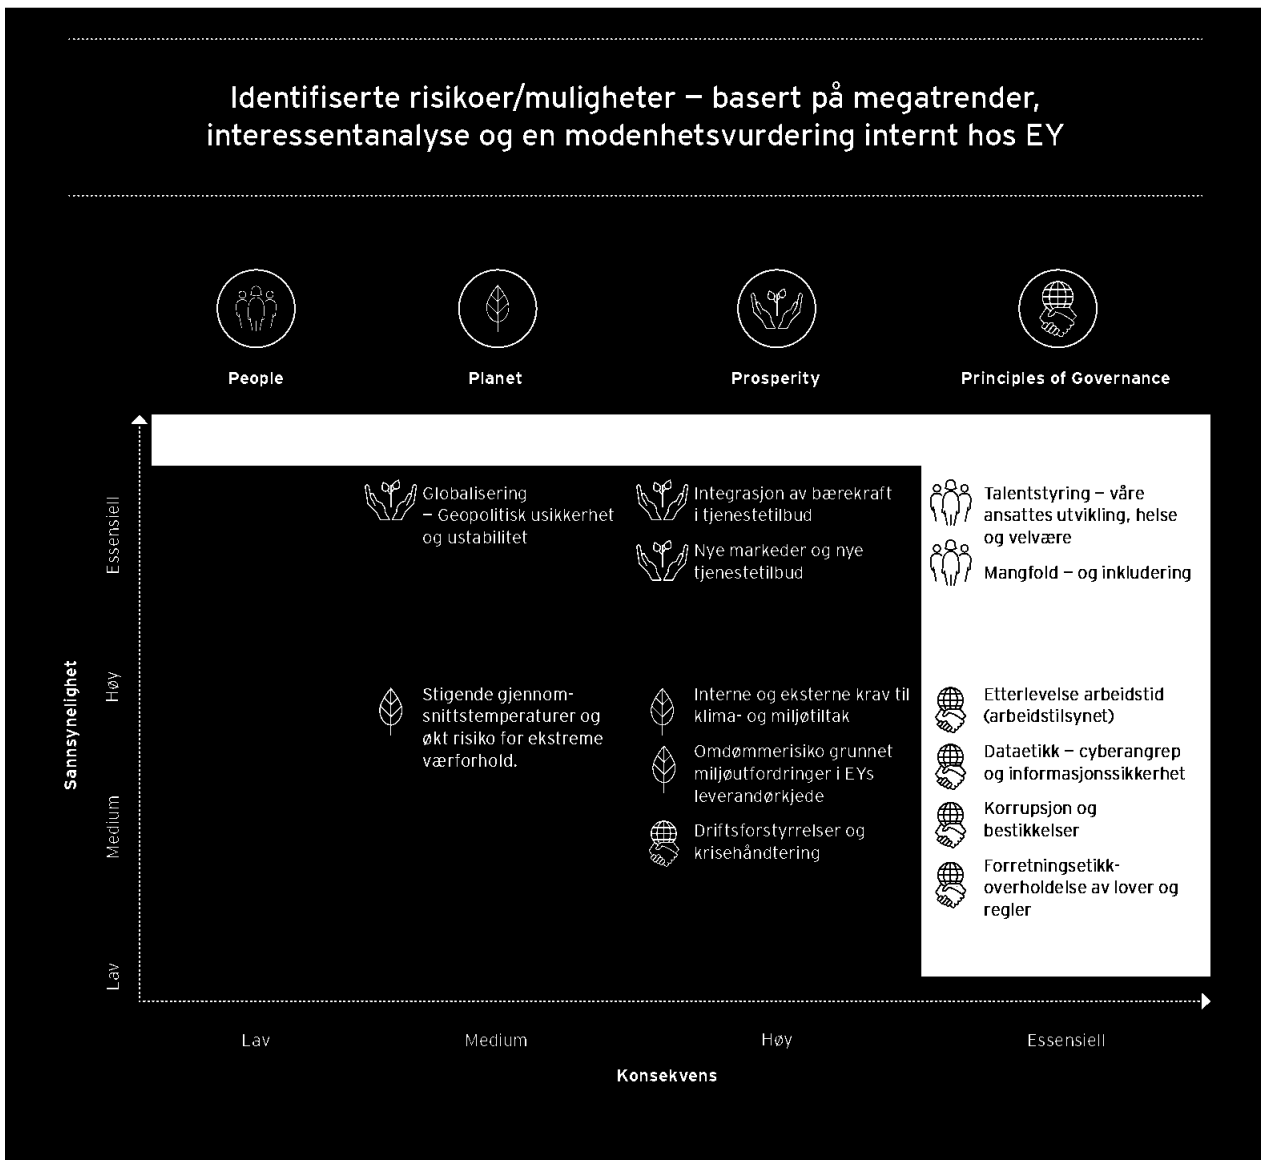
Identifiserte risikoer/muligheter — basert på megatrender, interessentanalyse og en modenhetsvurdering internt hos EY

People

Planet

Prosperity

Principles of Governance

Sannsynelighet

Essensiell

Høy

Medium

Lav

Globalisering – Geopolitisk usikkerhet og ustabilitet

Integrasjon av bærekraft i tjenestetilbud

Nye markeder og nye tjenestetilbud

Talentstyring – våre ansattes utvikling, helse og velvære

Mangfold – og inkludering

Stigende gjennomsnittstemperaturer og økt risiko for ekstreme værforhold.

Interne og eksterne krav til klima- og miljøtiltak

Omdømmerisiko grunnet miljøutfordringer i EYs leverandørkjede

Driftsforstyrrelser og krisehåndtering

Etterlevelse arbeidstid (arbeidstilsynet)

Dataetikk – cyberangrep og informasjonssikkerhet

Korrupsjon og bestikkelser

Forretningsetikk- overholdelse av lover og regler

Lav

Medium

Høy

Essensiell

Konsekvens